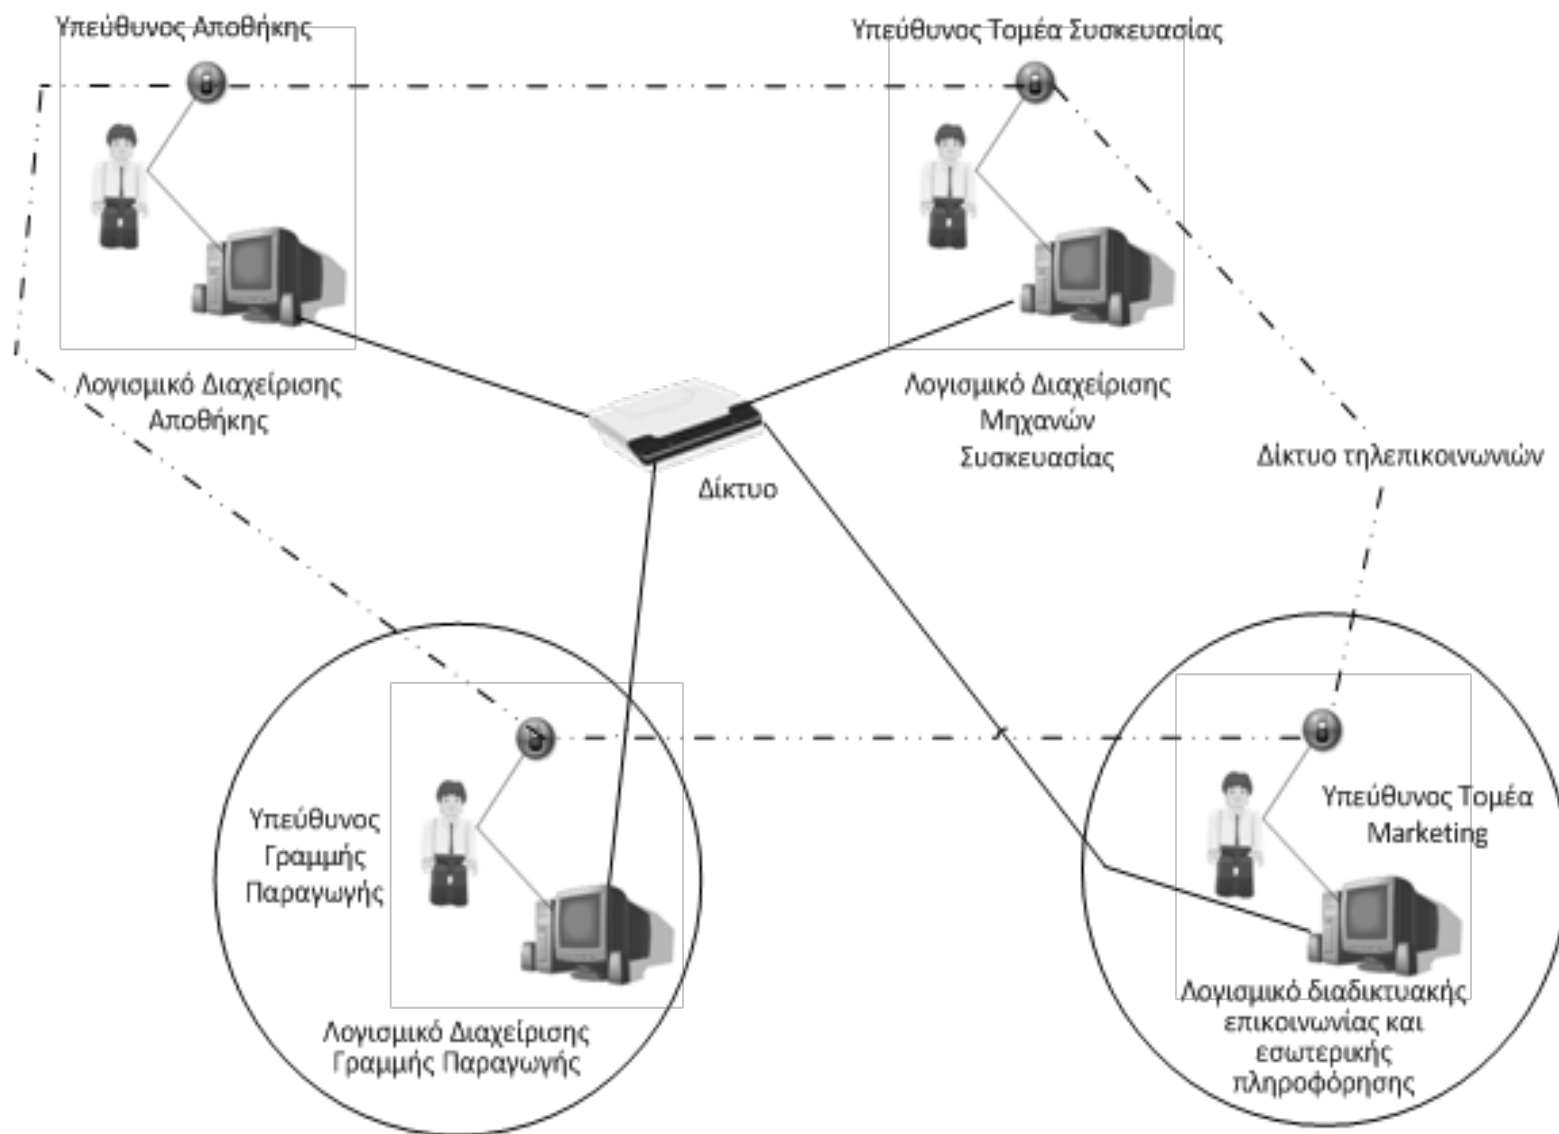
Υπεύθυνος Αποθήκης

Υπεύθυνος Τομέα Συσκευασίας

Λογισμικό Διαχείρισης Αποθήκης

Λογισμικό Διαχείρισης Μηχανών Συσκευασίας

Δίκτυο

Δίκτυο τηλεπικοινωνιών

Υπεύθυνος Γραμμής Παραγωγής

Λογισμικό Διαχείρισης Γραμμής Παραγωγής

Υπεύθυνος Τομέα Marketing

Λογισμικό διαδικτυακής επικοινωνίας και εσωτερικής πληροφόρησης